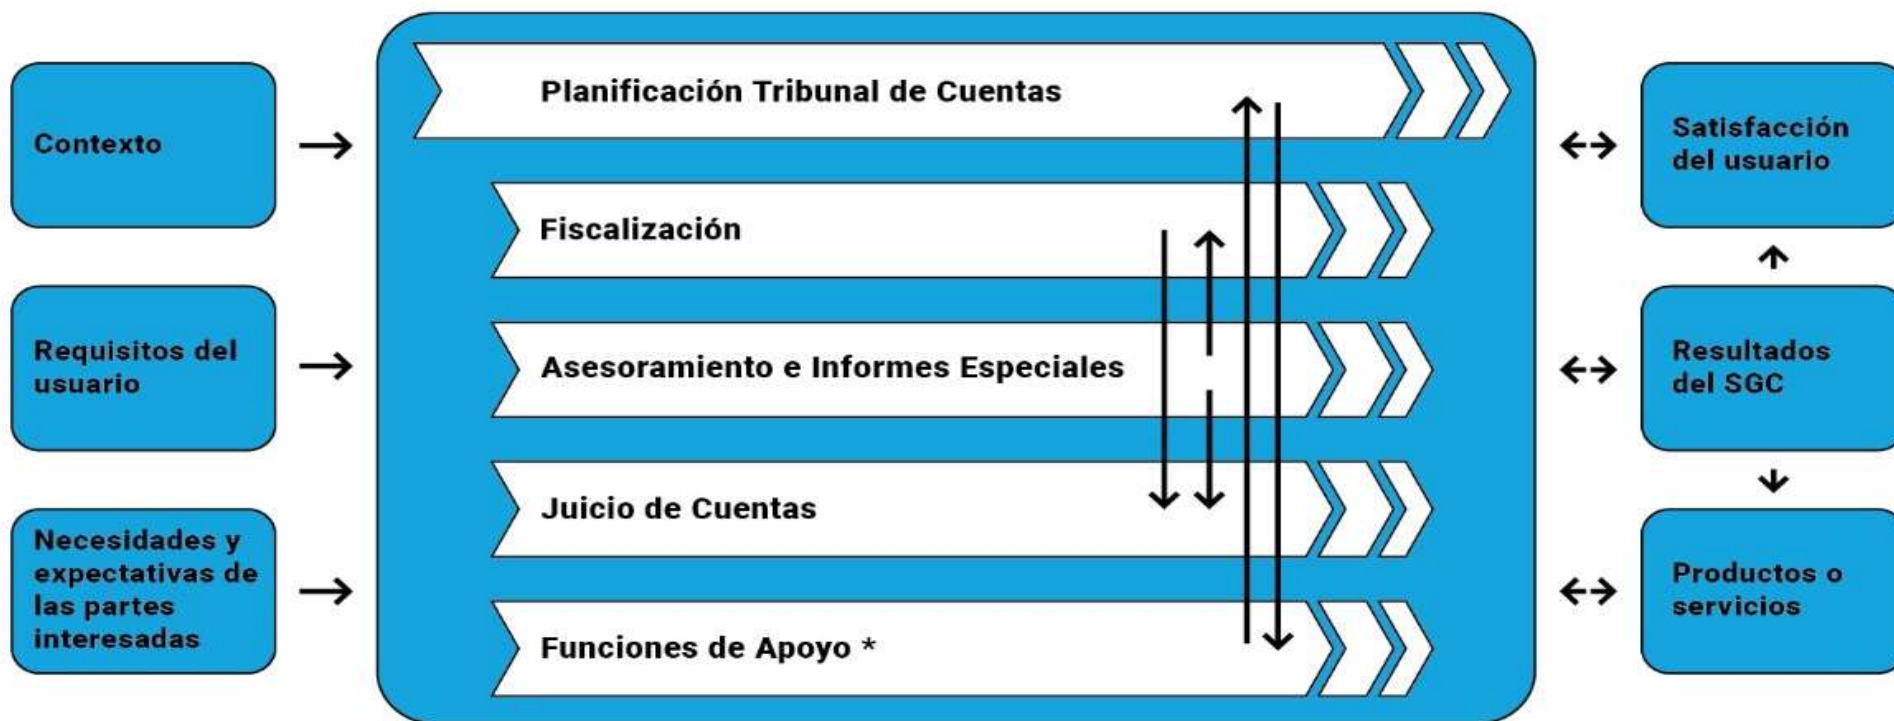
Contexto

Requisitos del usuario

Necesidades y expectativas de las partes interesadas

Planificación Tribunal de Cuentas

Fiscalización

Asesoramiento e Informes Especiales

Juicio de Cuentas

Funciones de Apoyo *

Satisfacción del usuario

Resultados del SGC

Productos o servicios